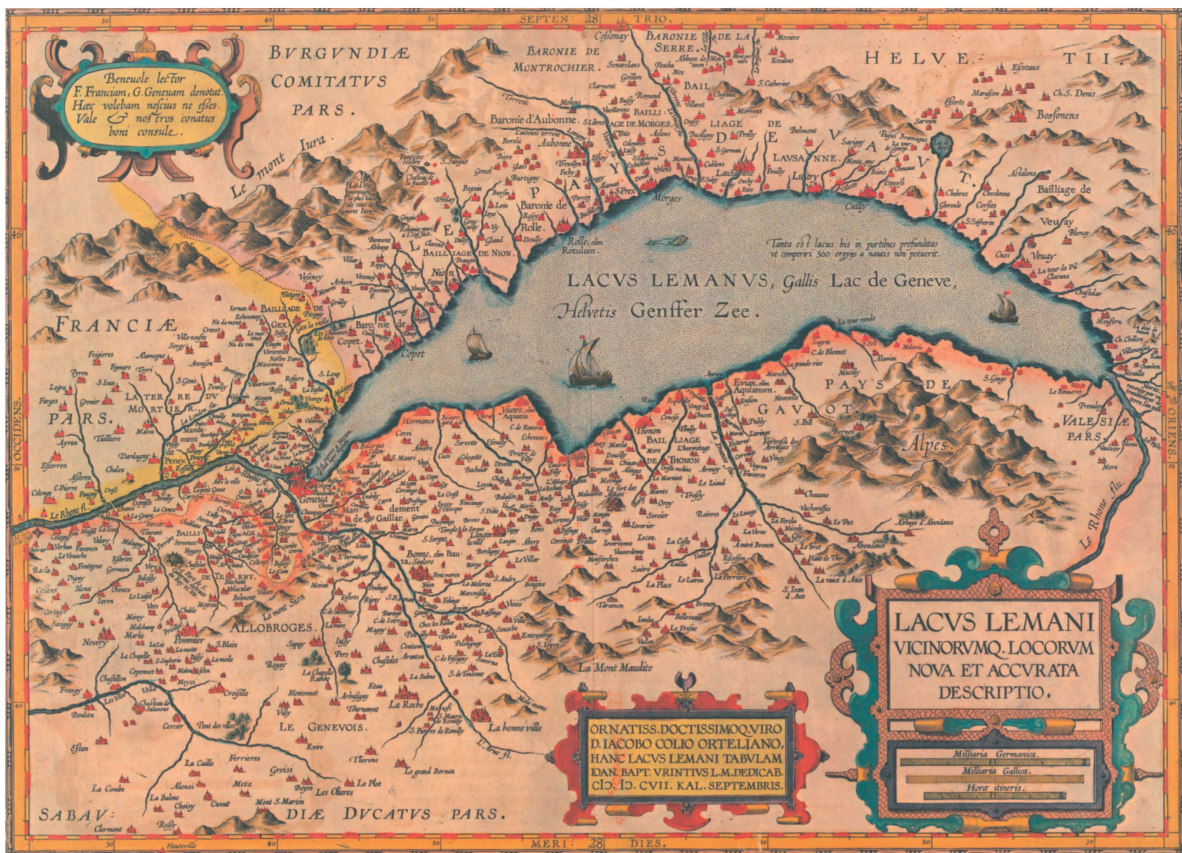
SEPTEN 28 TRIO.

Beneuole lector F. Franciam, G. Geneuam denotat. Hæc volebam nescius ne esses. Vale & nostros conatus boni consule.

BVRGVNDIÆ COMITATVS PARS.

HELVE TII

Le mont Iura

BARONIE DE MONTROCHIER.

BARONIE DE LA SERRE.

Baronie d'Aubonne.

BAILLIAGE DE MORGES.

PAYS DE VAVT.

BAILLIAGE DE LAVSANNE.

Bailliage de Veuay

BAILLIAGE DE NION.

Baronie de Rolle.

Rolle, olim Rotulum

Morges

Lausanne

Tanta est lacus his in partibus profunditas vt comperiri 500 orgyijs a nautis non potuerit.

LACVS LEMANVS, Gallis Lac de Geneve, Heluetis Genffer Zee.

FRANCIÆ PARS.

BAILLIAGE DE GEX.

Baronie de Copet.

Copet

LA TERRE DV MORTIER.

PAYS DE GAVOT.

Alpes

VALESIÆ PARS.

Le Rhosne fl.

Geneua

BAILLIAGE DE THONON

Thonon

ALLOBROGES.

LE GENEVOIS.

La Mont Maudite

La Roche

La bonne ville

LACVS LEMANI VICINORVMQ. LOCORVM NOVA ET ACCVRATA DESCRIPTIO.

ORNATISS. DOCTISSIMOQ. VIRO D. IACOBO COLIO ORTELIANO, HANC LACVS LEMANI TABVLAM IOAN. BAPT. VRINTIVS L.M. DEDICAB. CIↃ. IↃ. CVII. KAL. SEPTEMBRIS.

Milliaria Germanica.

Milliaria Gallica.

Horæ itineris.

SABAV: DIÆ DVCATVS PARS.

MERI 28 DIES.

OCCIDENS.

ORIENS.